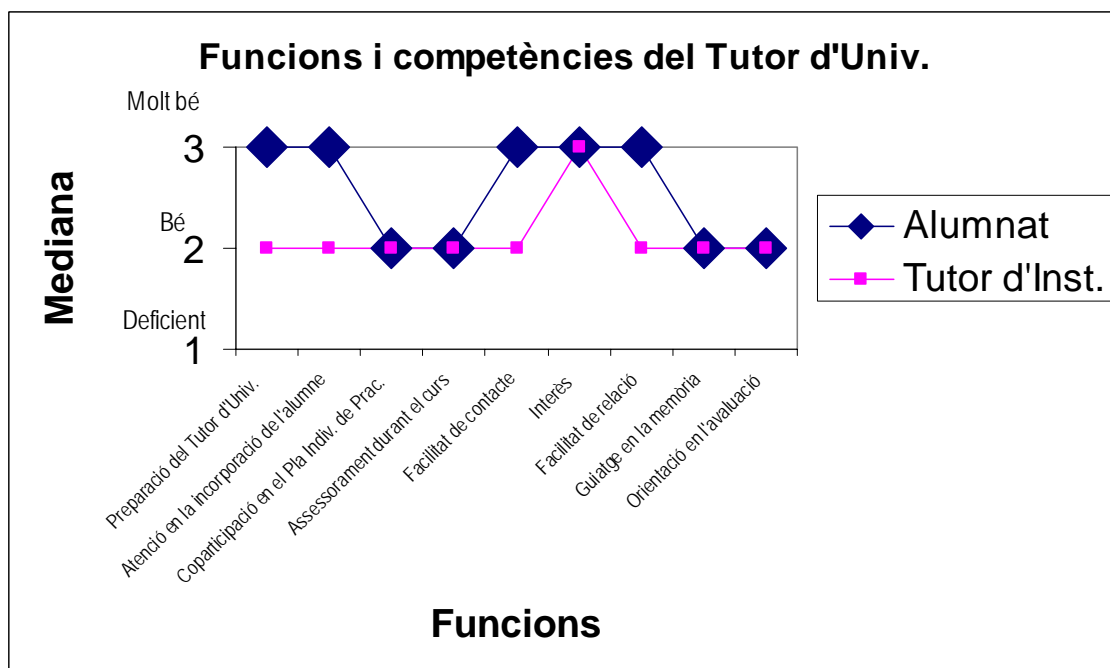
Funcions i competències del Tutor d'Univ.

Mediana

Molt bé
3
Bé
2
Deficient
1

Alumnat
Tutor d'Inst.

Preparació del Tutor d'Univ.
Atenció en la incorporació de l'alumne
Coparticipació en el Pla Indiv. de Prac.
Assessorament durant el curs
Facilitat de contacte
Interès
Facilitat de relació
Guiatge en la memòria
Orientació en l'avaluació

Funcions